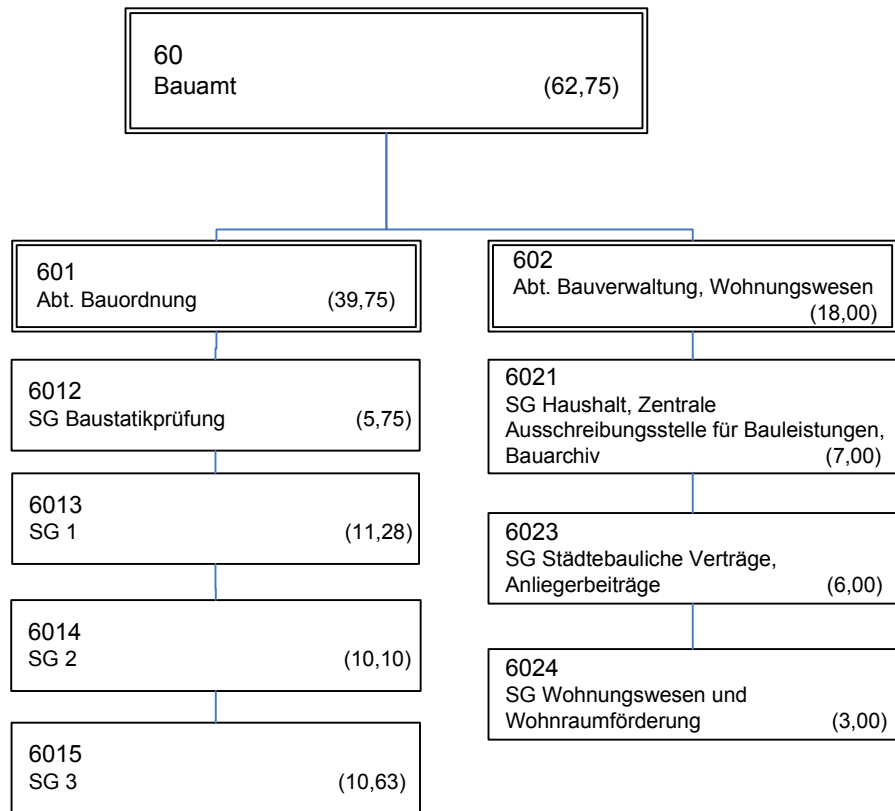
60
Bauamt (62,75)

601
Abt. Bauordnung (39,75)

6012
SG Baustatikprüfung (5,75)

6013
SG 1 (11,28)

6014
SG 2 (10,10)

6015
SG 3 (10,63)

602
Abt. Bauverwaltung, Wohnungswesen (18,00)

6021
SG Haushalt, Zentrale Ausschreibungsstelle für Bauleistungen, Bauarchiv (7,00)

6023
SG Städtebauliche Verträge, Anliegerbeiträge (6,00)

6024
SG Wohnungswesen und Wohnraumförderung (3,00)